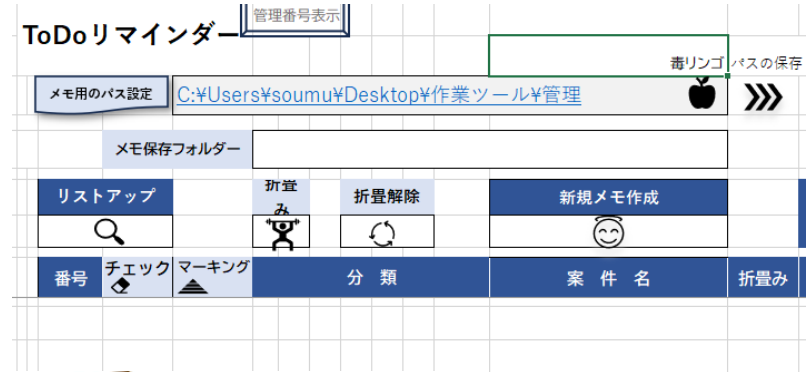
管理番号表示

ToDoリマインダー

毒リンゴ パスの保存

メモ用のパス設定

C:¥Users¥soumu¥Desktop¥作業ツール¥管理

メモ保存フォルダー

| リストアップ | 折畳み | 折畳解除 | 新規メモ作成 |
|---|---|---|---|

| 番号 | チェック | マーキング | 分 類 | 案 件 名 | 折畳み |
|---|---|---|---|---|---|